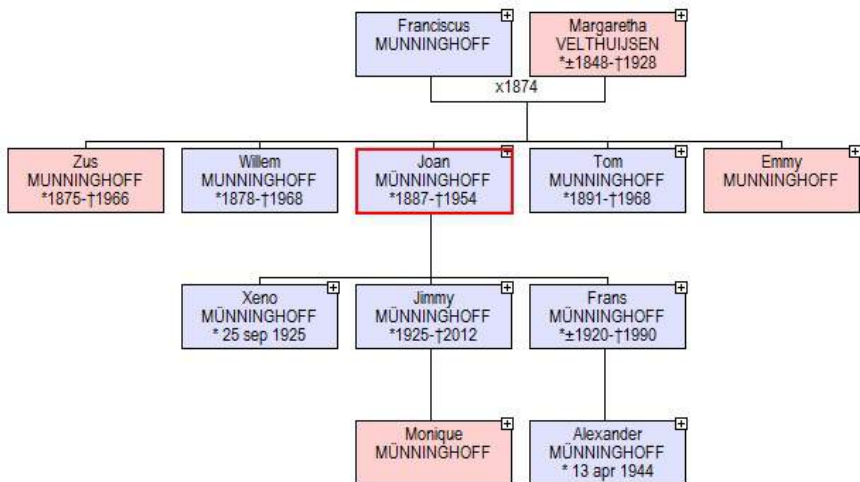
Franciscus MUNNINGHOFF
+

Margaretha VELTHUIJSEN
*±1848-†1928
+

x1874

Zus MUNNINGHOFF
*1875-†1966

Willem MUNNINGHOFF
*1878-†1968

Joan MÜNNINGHOFF
*1887-†1954
+

Tom MUNNINGHOFF
*1891-†1968
+

Emmy MUNNINGHOFF
+

Xeno MÜNNINGHOFF
* 25 sep 1925
+

Jimmy MÜNNINGHOFF
*1925-†2012
+

Frans MÜNNINGHOFF
*±1920-†1990
+

Monique MÜNNINGHOFF
+

Alexander MÜNNINGHOFF
* 13 apr 1944
+